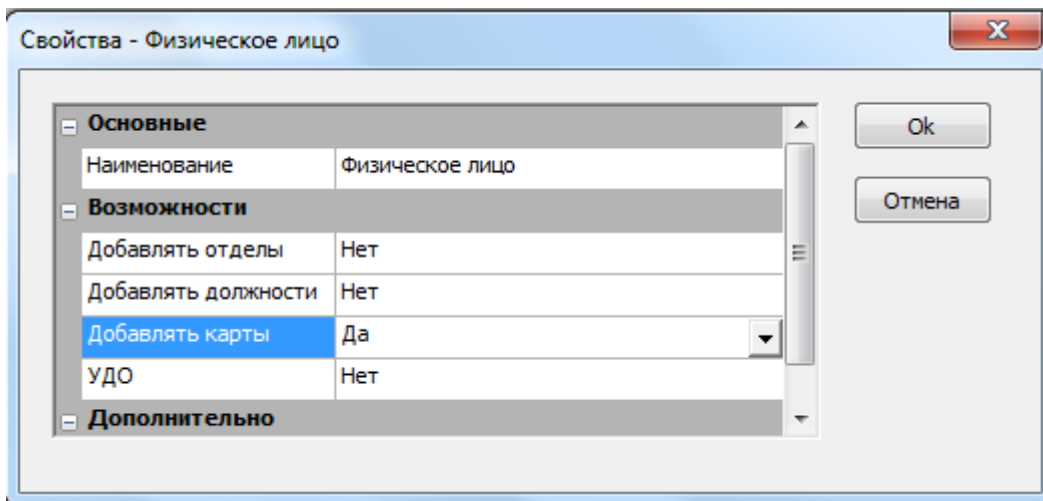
Свойства - Физическое лицо

Ok

Отмена

Основные

| Наименование | Физическое лицо |
|---|---|

Возможности

| Добавлять отделы | Нет |
|---|---|
| Добавлять должности | Нет |
| Добавлять карты | Да |
| УДО | Нет |

Дополнительно